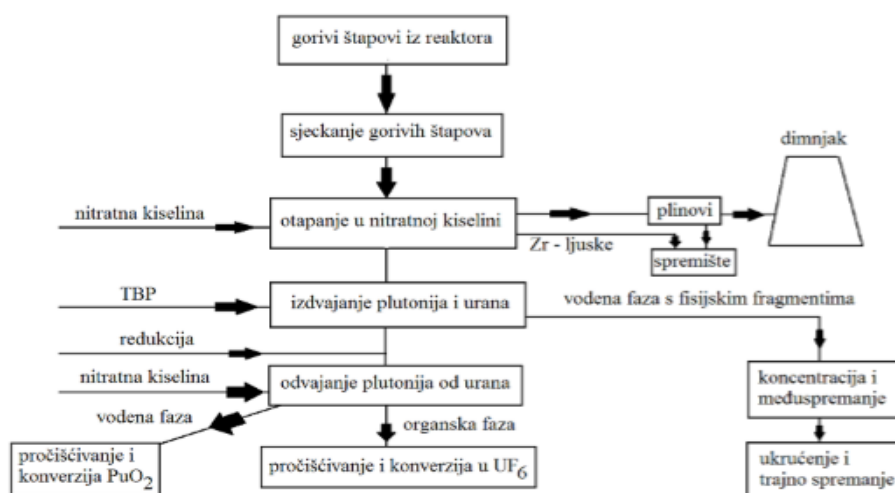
gorivi štapovi iz reaktora

sjeckanje gorivih štapova

dimnjak

nitratna kiselina

otapanje u nitratnoj kiselini

plinovi

Zr - ljuske

spremište

TBP

izdvajanje plutonija i urana

vodena faza s fisijskim fragmentima

redukcija

nitratna kiselina

odvajanje plutonija od urana

koncentracija i međuspremanje

vodena faza

organska faza

pročišćivanje i konverzija $PuO_2$

pročišćivanje i konverzija u $UF_6$

ukrućenje i trajno spremanje